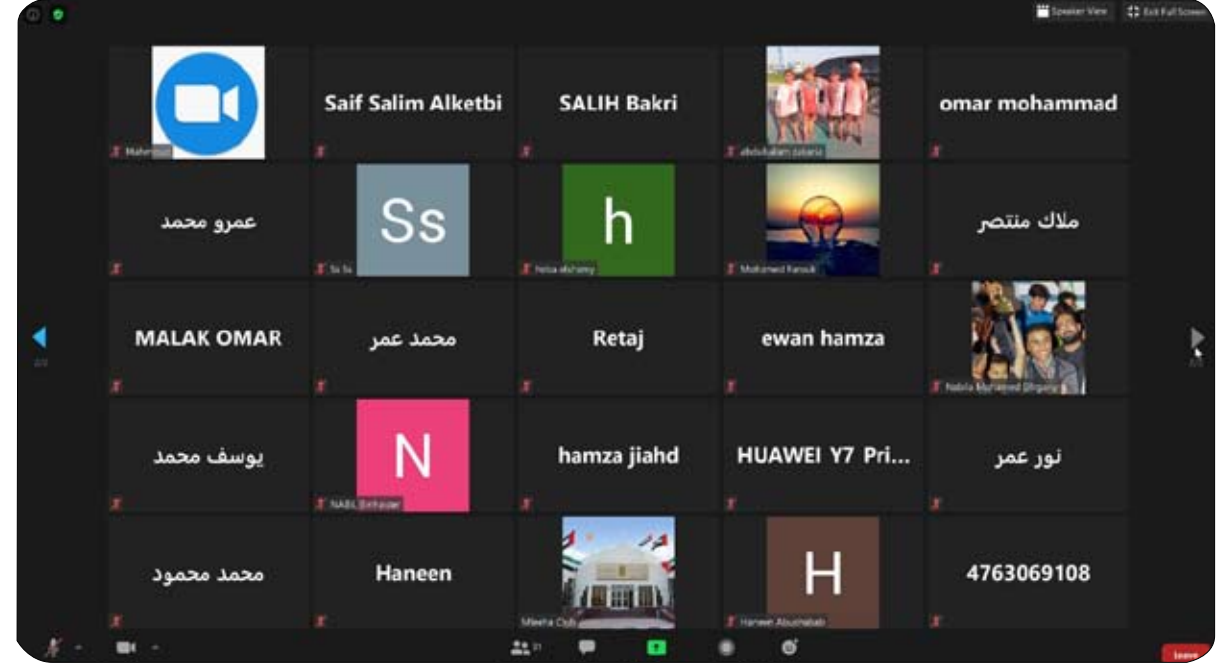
Speaker View
Exit Full Screen

Mahmoud
Saif Salim Alketbi
SALIH Bakri
abdulsalam zakaria
omar mohammad

عمرو محمد
Ss
Ss Ss
h
heba elshamy
Mohamed Farouk
ملاك منتصر

MALAK OMAR
محمد عمر
Retaj
ewan hamza
Nabila Mohamed Elhgany

يوسف محمد
N
NABIL Elshazar
hamza jiahd
HUAWEI Y7 Pri...
نور عمر

محمد محمود
Haneen
Mleeha Club
H
Haneen Abushabab
4763069108

Leave